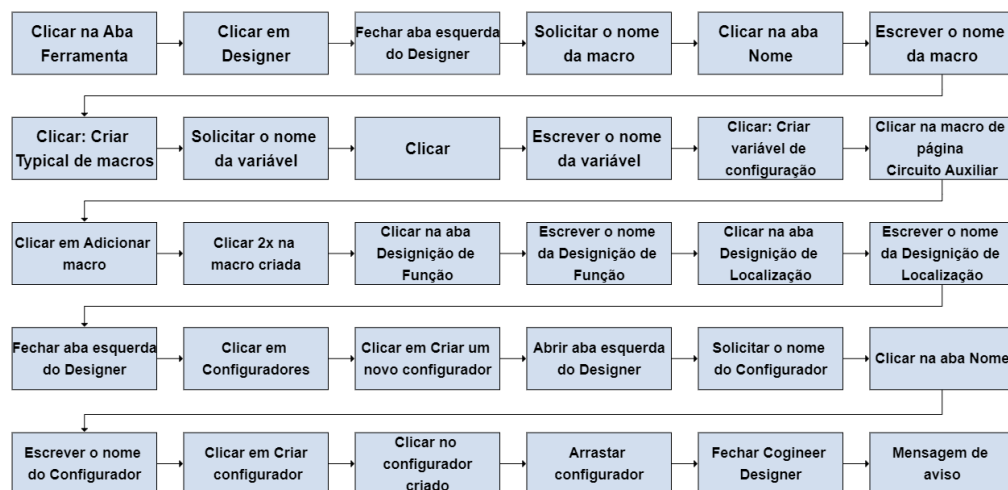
Clicar na Aba Ferramenta

Clicar em Designer

Fechar aba esquerda do Designer

Solicitar o nome da macro

Clicar na aba Nome

Escrever o nome da macro

Clicar: Criar Typical de macros

Solicitar o nome da variável

Clicar

Escrever o nome da variável

Clicar: Criar variável de configuração

Clicar na macro de página Circuito Auxiliar

Clicar em Adicionar macro

Clicar 2x na macro criada

Clicar na aba Designição de Função

Escrever o nome da Designição de Função

Clicar na aba Designição de Localização

Escrever o nome da Designição de Localização

Fechar aba esquerda do Designer

Clicar em Configuradores

Clicar em Criar um novo configurador

Abrir aba esquerda do Designer

Solicitar o nome do Configurador

Clicar na aba Nome

Escrever o nome do Configurador

Clicar em Criar configurador

Clicar no configurador criado

Arrastar configurador

Fechar Cogineer Designer

Mensagem de aviso